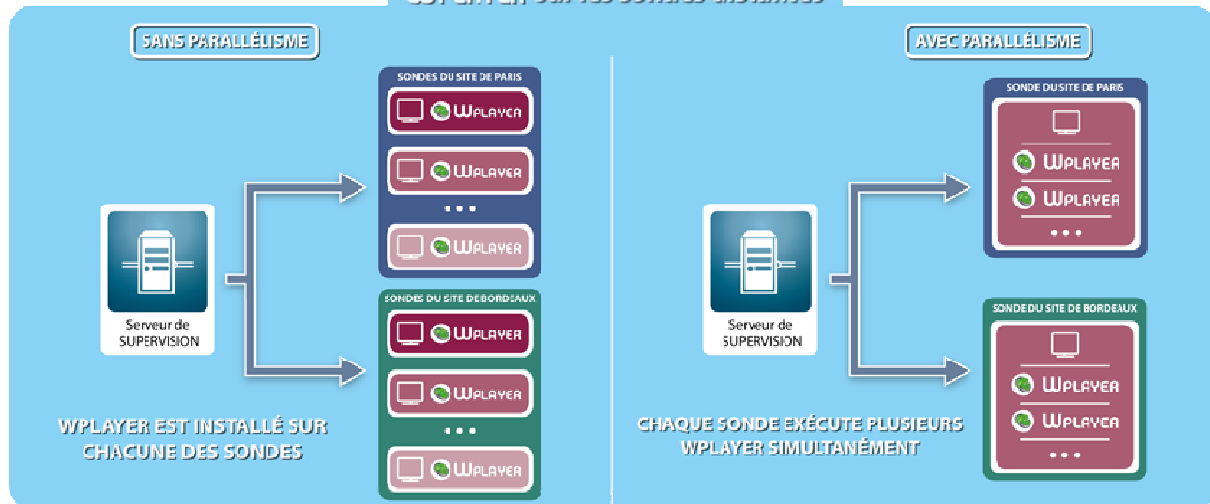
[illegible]

SANS PARALLÉLISME

SONDES DU SITE DE PARIS

WPLAYER

WPLAYER

• • •

WPLAYER

Serveur de SUPERVISION

SONDES DU SITE DEBORDEAUX

WPLAYER

WPLAYER

• • •

WPLAYER

WPLAYER EST INSTALLÉ SUR CHACUNE DES SONDES

AVEC PARALLÉLISME

SONDE DUSITE DE PARIS

WPLAYER

WPLAYER

• • •

Serveur de SUPERVISION

SONDEDU SITE DE BORDEAUX

WPLAYER

WPLAYER

• • •

CHAQUE SONDE EXÉCUTE PLUSIEURS WPLAYER SIMULTANÉMENT